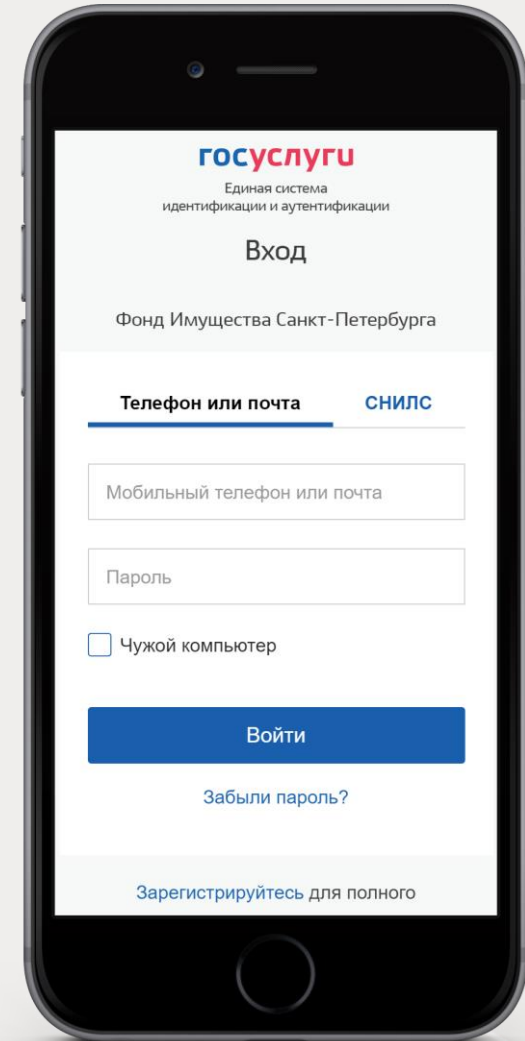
госуслуги
Единая система идентификации и аутентификации

Вход

Фонд Имущества Санкт-Петербурга

Телефон или почта СНИЛС

Мобильный телефон или почта

Пароль

Чужой компьютер

Войти

Забыли пароль?

Зарегистрируйтесь для полного